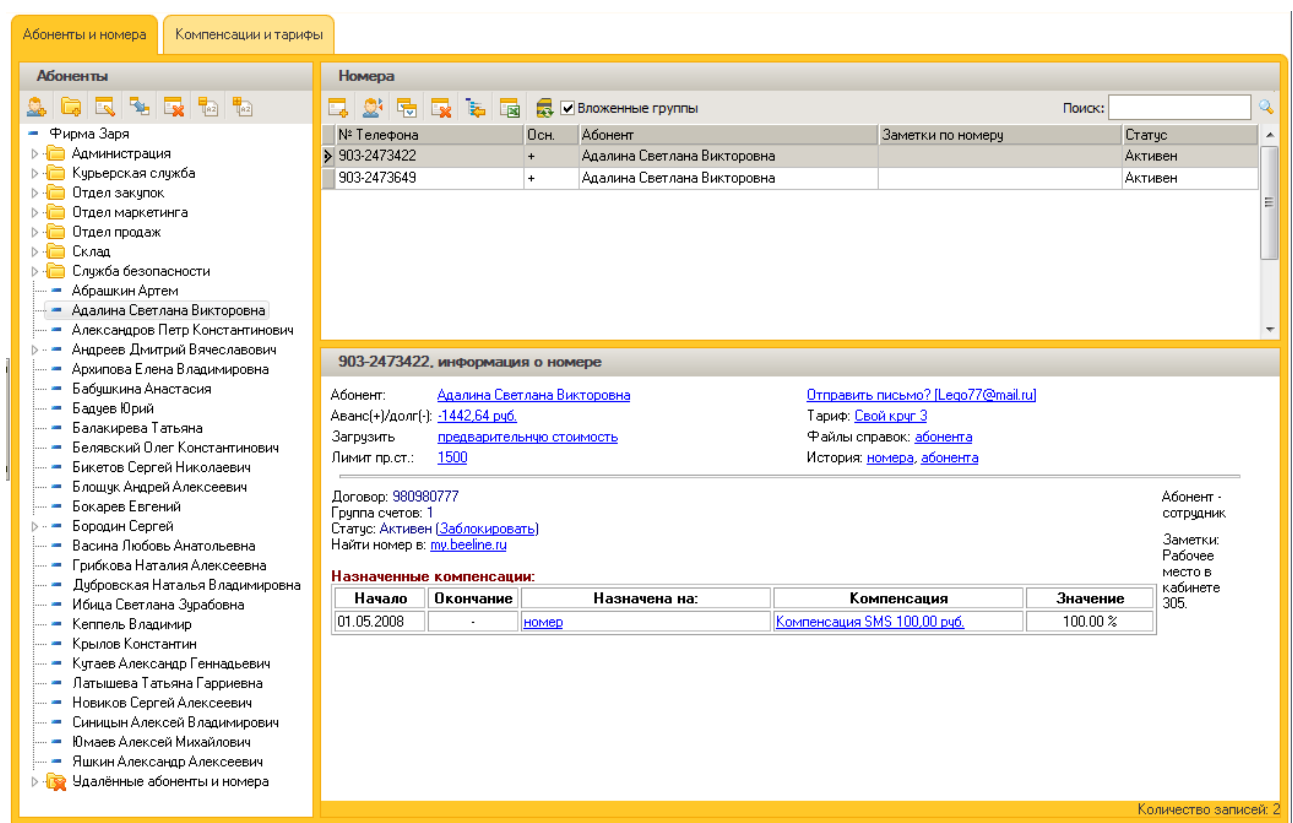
Абоненты и номера
Компенсации и тарифы

Абоненты

Фирма Заря
Администрация
Курьерская служба
Отдел закупок
Отдел маркетинга
Отдел продаж
Склад
Служба безопасности
Абрашкин Артем
Адалина Светлана Викторовна
Александров Петр Константинович
Андреев Дмитрий Вячеславович
Архипова Елена Владимировна
Бабушкина Анастасия
Бадуев Юрий
Балакирева Татьяна
Белявский Олег Константинович
Бикетов Сергей Николаевич
Блощук Андрей Алексеевич
Бокарев Евгений
Бородин Сергей
Васина Любовь Анатольевна
Грибкова Наталия Алексеевна
Дубровская Наталья Владимировна
Ибица Светлана Зурабовна
Кеппель Владимир
Крылов Константин
Кутаев Александр Геннадьевич
Латышева Татьяна Гарриевна
Новиков Сергей Алексеевич
Синицын Алексей Владимирович
Юмаев Алексей Михайлович
Яшкин Александр Алексеевич
Удалённые абоненты и номера

Номера

Вложенные группы
Поиск:

| № Телефона | Осн. | Абонент | Заметки по номеру | Статус |
|---|---|---|---|---|
| 903-2473422 | + | Адалина Светлана Викторовна | | Активен |
| 903-2473649 | + | Адалина Светлана Викторовна | | Активен |

903-2473422, информация о номере

Абонент: Адалина Светлана Викторовна
Аванс(+)/долг(-): -1442,64 руб.
Загрузить предварительную стоимость
Лимит пр.ст.: 1500

Отправить письмо? [Lego77@mail.ru]
Тариф: Свой круг 3
Файлы справок: абонента
История: номера, абонента

Договор: 980980777
Группа счетов: 1
Статус: Активен (Заблокировать)
Найти номер в: my.beeline.ru

Абонент - сотрудник

Заметки: Рабочее место в кабинете 305.

Назначенные компенсации:

| Начало | Окончание | Назначена на: | Компенсация | Значение |
|---|---|---|---|---|
| 01.05.2008 | - | номер | Компенсация SMS 100,00 руб. | 100.00 % |

Количество записей: 2